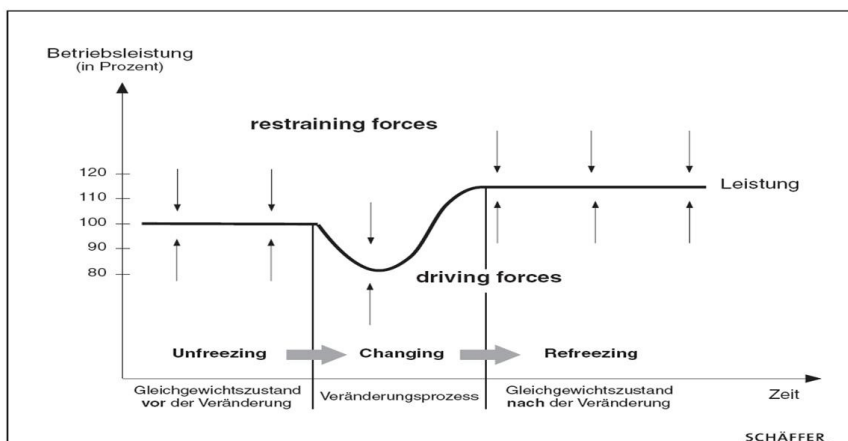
Betriebsleistung
(in Prozent)

restraining forces

120
110
100
90
80

Leistung

driving forces

Unfreezing

Changing

Refreezing

Gleichgewichtszustand vor der Veränderung

Veränderungsprozess

Gleichgewichtszustand nach der Veränderung

Zeit

SCHÄFFER